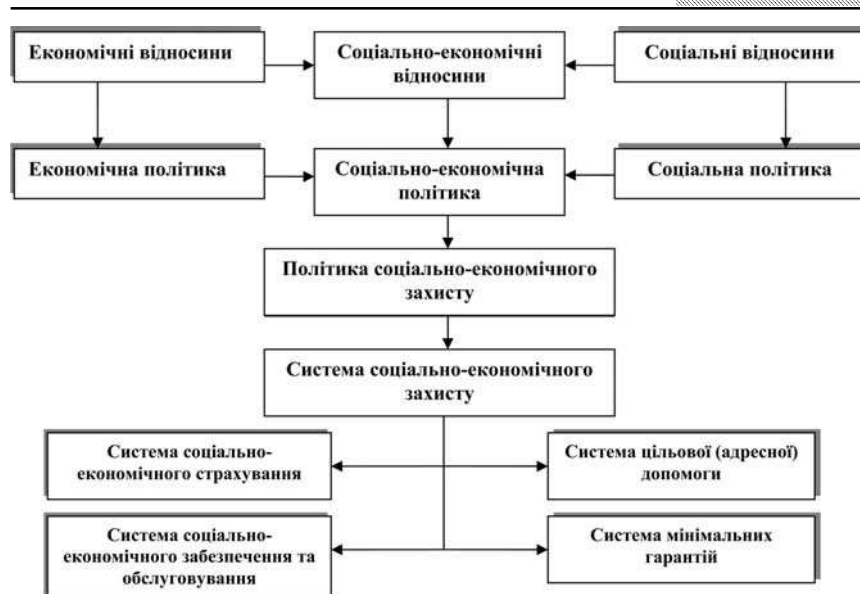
Економічні відносини

Соціально-економічні відносини

Соціальні відносини

Економічна політика

Соціально-економічна політика

Соціальна політика

Політика соціально-економічного захисту

Система соціально-економічного захисту

Система соціально-економічного страхування

Система цільової (адресної) допомоги

Система соціально-економічного забезпечення та обслуговування

Система мінімальних гарантій